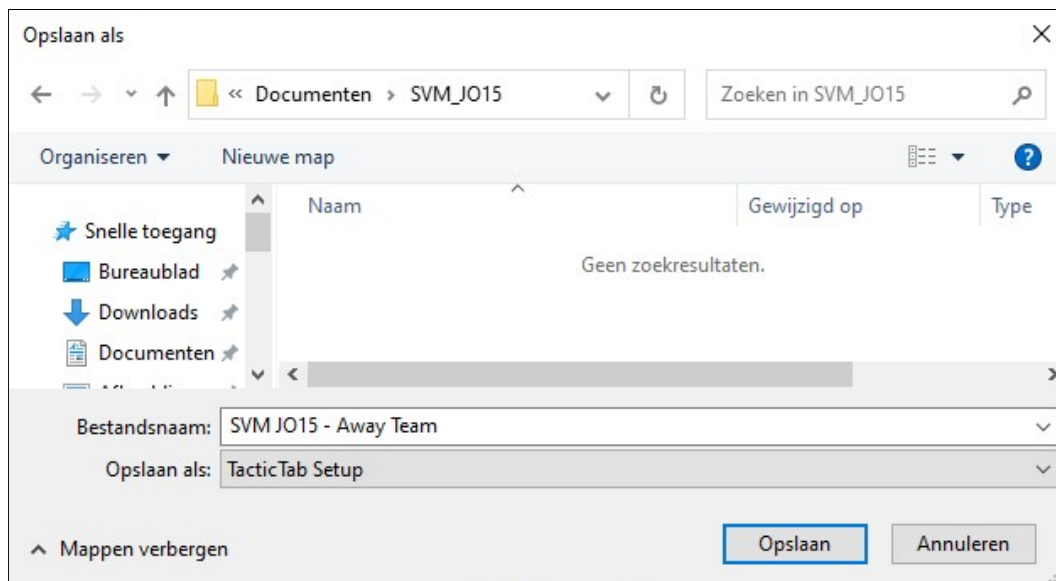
Opslaan als

« Documenten › SVM_JO15

Zoeken in SVM_JO15

Organiseren ▾ Nieuwe map

Snelle toegang
Bureaublad
Downloads
Documenten
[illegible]

Naam
Gewijzigd op
Type

Geen zoekresultaten.

Bestandsnaam: SVM JO15 - Away Team
Opslaan als: TacticTab Setup

^ Mappen verbergen

Opslaan
Annuleren